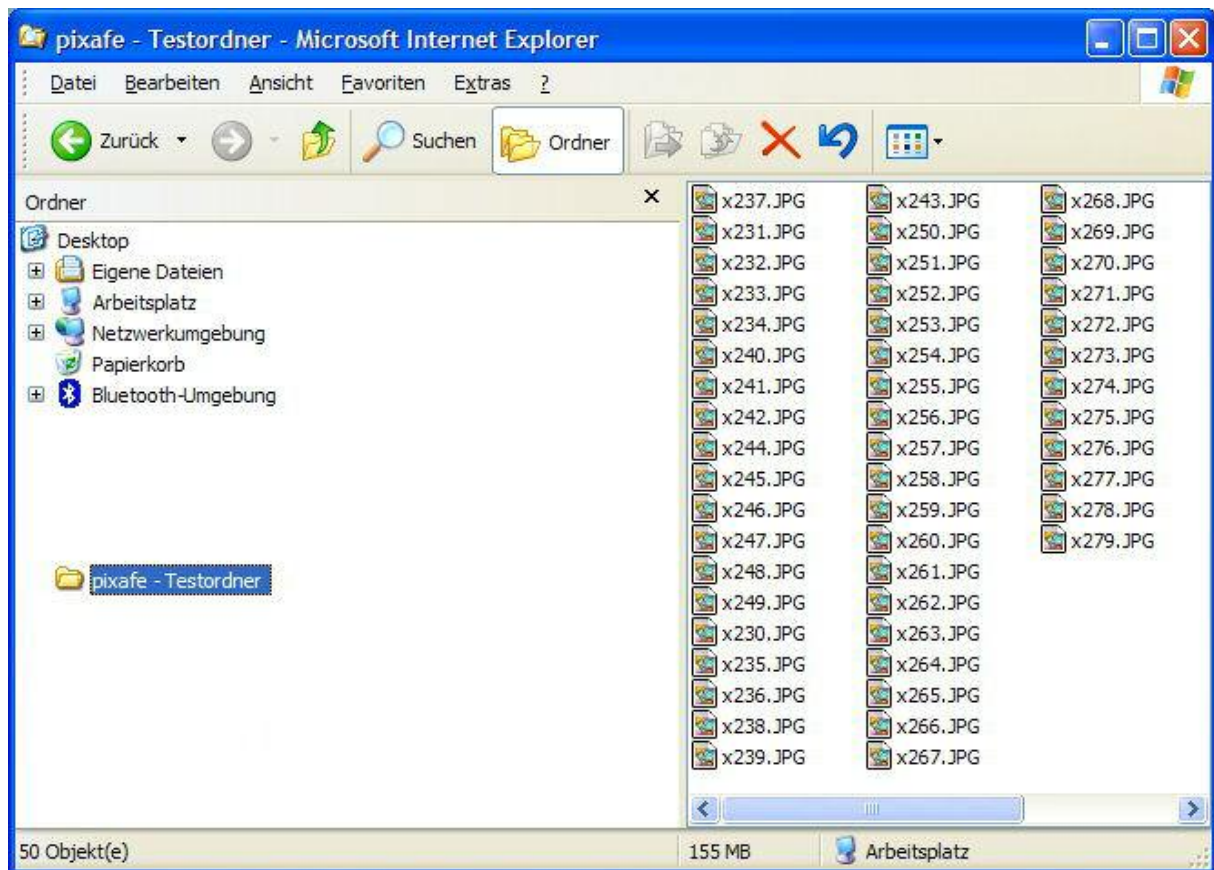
pixafe - Testordner - Microsoft Internet Explorer

Datei Bearbeiten Ansicht Favoriten Extras ?

Zurück Suchen Ordner

Ordner ×

Desktop
Eigene Dateien
Arbeitsplatz
Netzwerkumgebung
Papierkorb
Bluetooth-Umgebung

pixafe - Testordner

x237.JPG
x231.JPG
x232.JPG
x233.JPG
x234.JPG
x240.JPG
x241.JPG
x242.JPG
x244.JPG
x245.JPG
x246.JPG
x247.JPG
x248.JPG
x249.JPG
x230.JPG
x235.JPG
x236.JPG
x238.JPG
x239.JPG

x243.JPG
x250.JPG
x251.JPG
x252.JPG
x253.JPG
x254.JPG
x255.JPG
x256.JPG
x257.JPG
x258.JPG
x259.JPG
x260.JPG
x261.JPG
x262.JPG
x263.JPG
x264.JPG
x265.JPG
x266.JPG
x267.JPG

x268.JPG
x269.JPG
x270.JPG
x271.JPG
x272.JPG
x273.JPG
x274.JPG
x275.JPG
x276.JPG
x277.JPG
x278.JPG
x279.JPG

50 Objekt(e)
155 MB
Arbeitsplatz